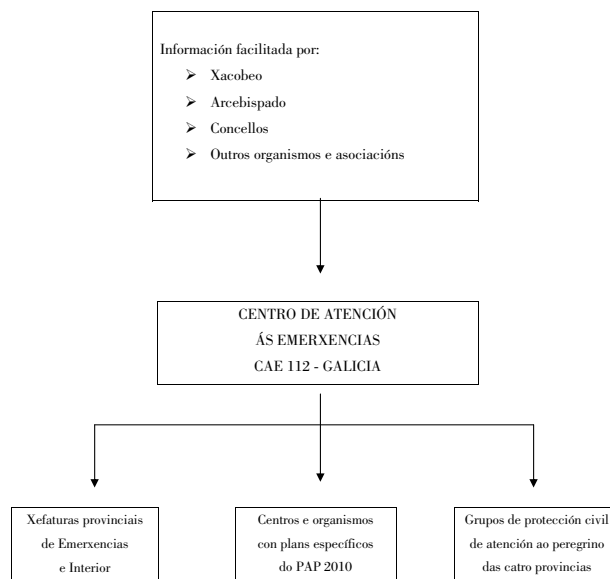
Información facilitada por:

- Xacobeo
- Arcebispado
- Concellos
- Outros organismos e asociacións

CENTRO DE ATENCIÓN ÁS EMERXENCIAS CAE 112 - GALICIA

Xefaturas provinciais de Emerxencias e Interior

Centros e organismos con plans específicos do PAP 2010

Grupos de protección civil de atención ao peregrino das catro provincias